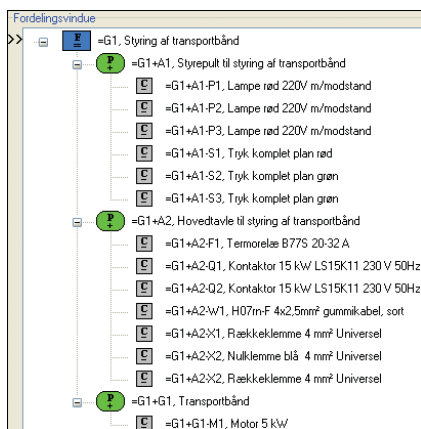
Fordelingsvindue
>> =G1, Styring af transportbånd
=G1+A1, Styrepult til styring af transportbånd
C =G1+A1-P1, Lampe rød 220V m/modstand
C =G1+A1-P2, Lampe rød 220V m/modstand
C =G1+A1-P3, Lampe rød 220V m/modstand
C =G1+A1-S1, Tryk komplet plan rød
C =G1+A1-S2, Tryk komplet plan grøn
C =G1+A1-S3, Tryk komplet plan grøn
=G1+A2, Hovedtavle til styring af transportbånd
C =G1+A2-F1, Termorelæ B77S 20-32 A
C =G1+A2-Q1, Kontaktor 15 kW LS15K11 230 V 50Hz
C =G1+A2-Q2, Kontaktor 15 kW LS15K11 230 V 50Hz
C =G1+A2-W1, H07rn-F 4x2,5mm² gummikabel, sort
C =G1+A2-X1, Rækkeklemme 4 mm² Universel
C =G1+A2-X2, Nulklemme blå 4 mm² Universel
C =G1+A2-X2, Rækkeklemme 4 mm² Universel
=G1+G1, Transportbånd
C =G1+G1-M1, Motor 5 kW